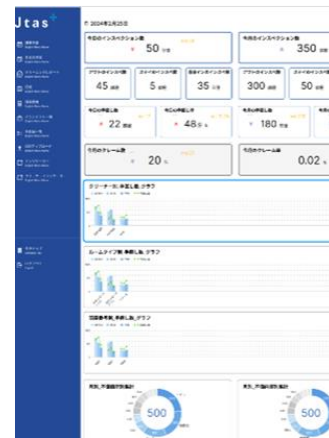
Jtas

2024年2月25日

今日のインスペクション数
50

今月のインスペクション数
350

45
5
35
300
50

22
48
180

今日のクレーム数
20

今月のクレーム数
0.02

クリーナー別 手直し数 グラフ

ルームタイプ別 手直し数 グラフ

500

500